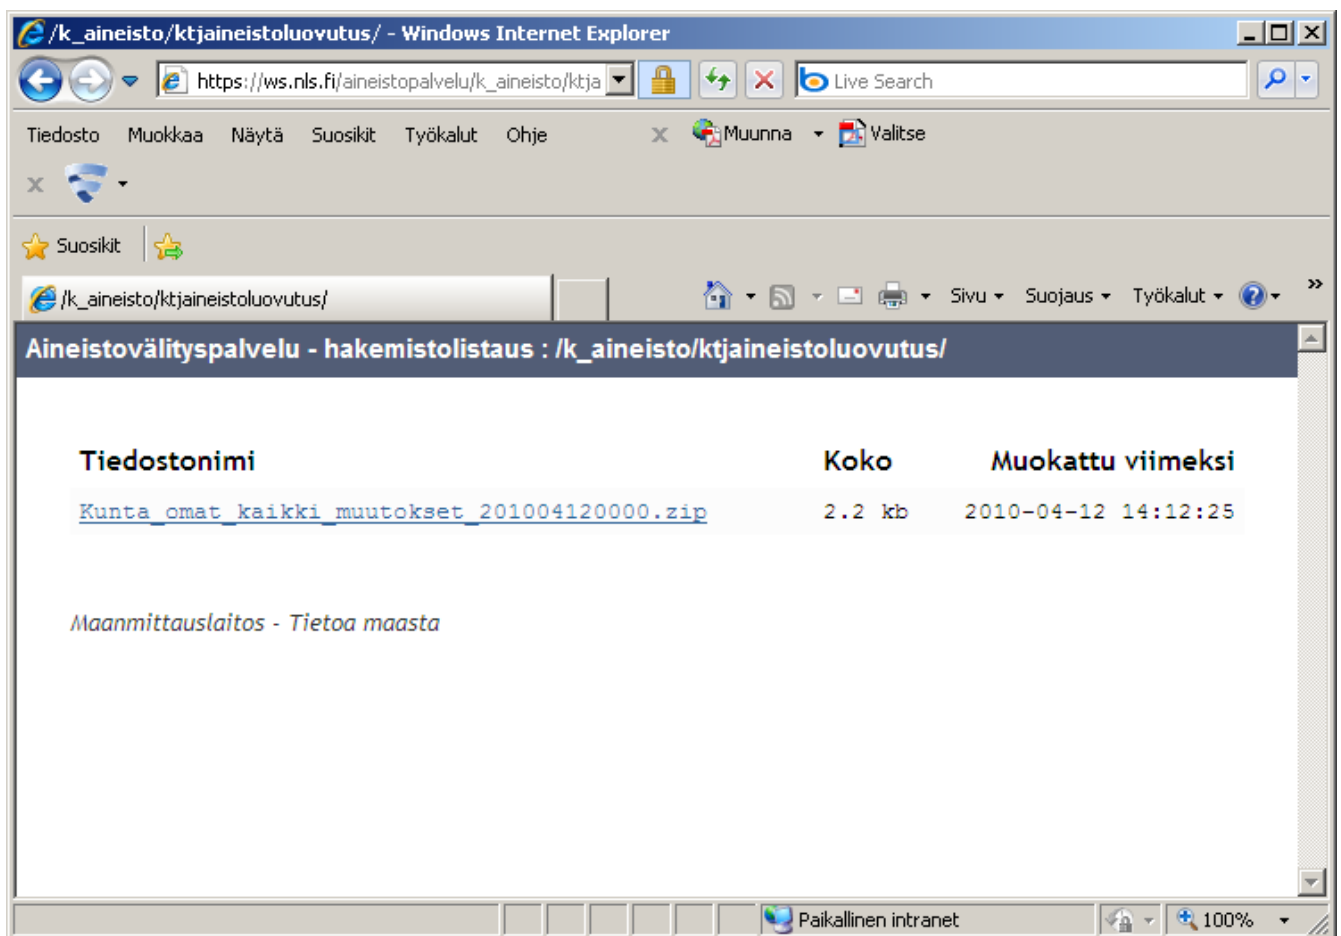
/k_aineisto/ktjaineistoluovutus/ - Windows Internet Explorer

https://ws.nls.fi/aineistopalvelu/k_aineisto/ktja

Live Search

Tiedosto Muokkaa Näytä Suosikit Työkalut Ohje

Muunna Valitse

Suosikit

/k_aineisto/ktjaineistoluovutus/

Sivu Suojaus Työkalut

Aineistovälityspalvelu - hakemistolistaus : /k_aineisto/ktjaineistoluovutus/

| Tiedostonimi | Koko | Muokattu viimeksi |
|---|---|---|
| Kunta_omat_kaikki_muutokset_201004120000.zip | 2.2 kb | 2010-04-12 14:12:25 |

Maanmittauslaitos - Tietoa maasta

Paikallinen intranet

100%